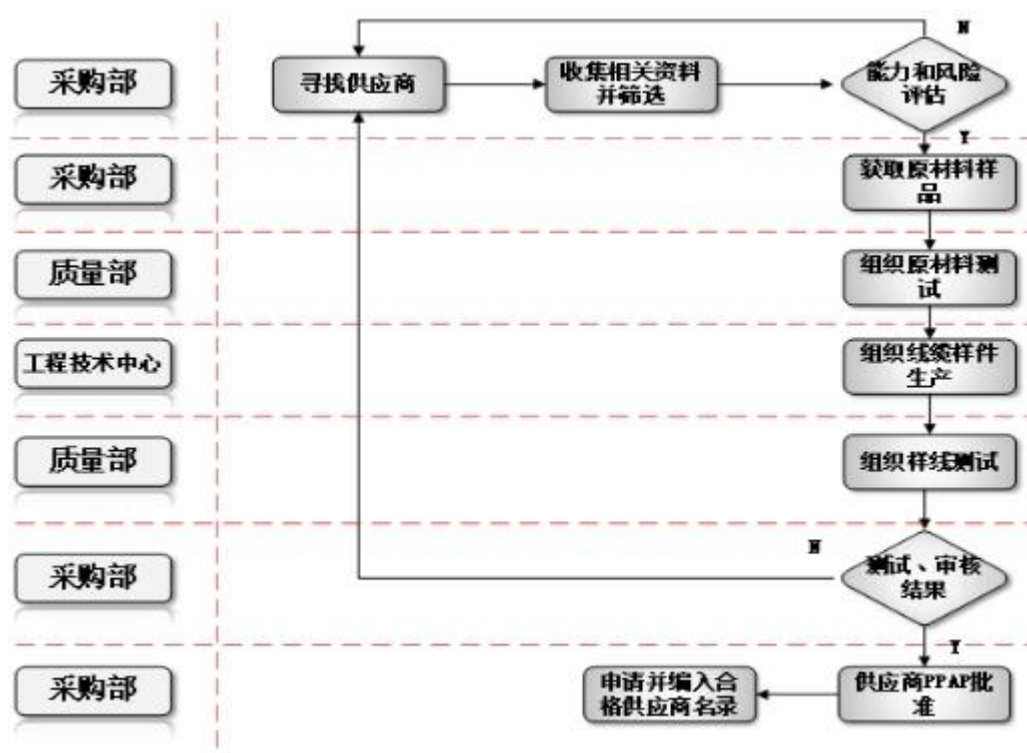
采购部

寻找供应商

收集相关资料并筛选

能力和风险评估

N

Y

采购部

获取原材料样品

质量部

组织原材料测试

工程技术中心

组织线缆样件生产

质量部

组织样线测试

采购部

N

测试、审核结果

Y

采购部

申请并编入合格供应商名录

供应商PPAP批准